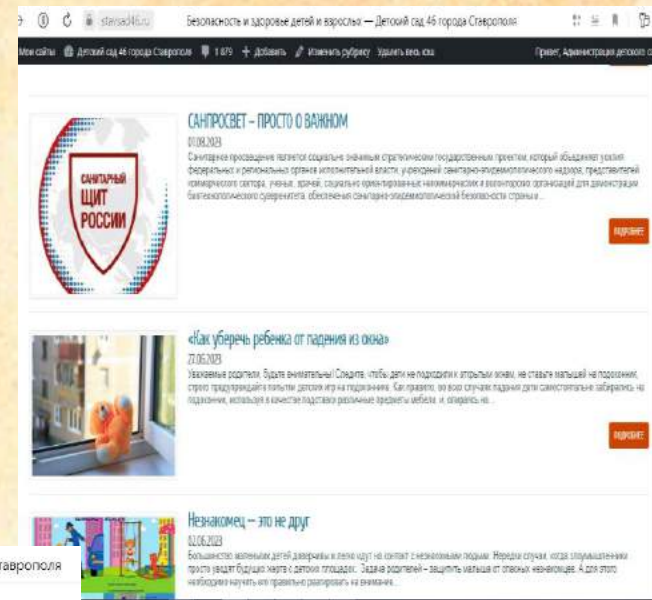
stavsad46.ru Безопасность и здоровье детей и взрослых — Детский сад 46 города Ставрополя

Мои сайты Детский сад 46 города Ставрополя 1 879 + Добавить Изменить рубрику Удалить весь кэш Привет, Администрация детского с

САНИТАРНЫЙ ЩИТ РОССИИ

САНПРОСВЕТ – ПРОСТО О ВАЖНОМ

01.08.2023

Санитарное просвещение является социально значимым стратегическим государственным проектом, который объединяет усилия федеральных и региональных органов исполнительной власти, учреждений санитарно-эпидемиологического надзора, представителей коммерческого сектора, ученых, врачей, социально ориентированных некоммерческих и волонтерских организаций для демонстрации биотехнологического суверенитета, обеспечения санитарно-эпидемиологической безопасности страны и...

ПОДРОБНЕЕ

«Как уберечь ребенка от падения из окна»

22.06.2023

Уважаемые родители, будьте внимательны! Следите, чтобы дети не подходили к открытым окнам, не ставьте малышей на подоконник, строго предупреждайте попытки детских игр на подоконнике. Как правило, во всех случаях падения дети самостоятельно забирались на подоконник, используя в качестве подставки различные предметы мебели, и, опираясь на...

ПОДРОБНЕЕ

Незнакомец – это не друг

02.06.2023

Большинство маленьких детей доверчивы и легко идут на контакт с незнакомыми людьми. Нередки случаи, когда злоумышленники просто уводят будущую жертву с детских площадок. Задача родителей – защитить малыша от опасных незнакомцев. А для этого необходимо научить его правильно реагировать на внимание...

таврополя